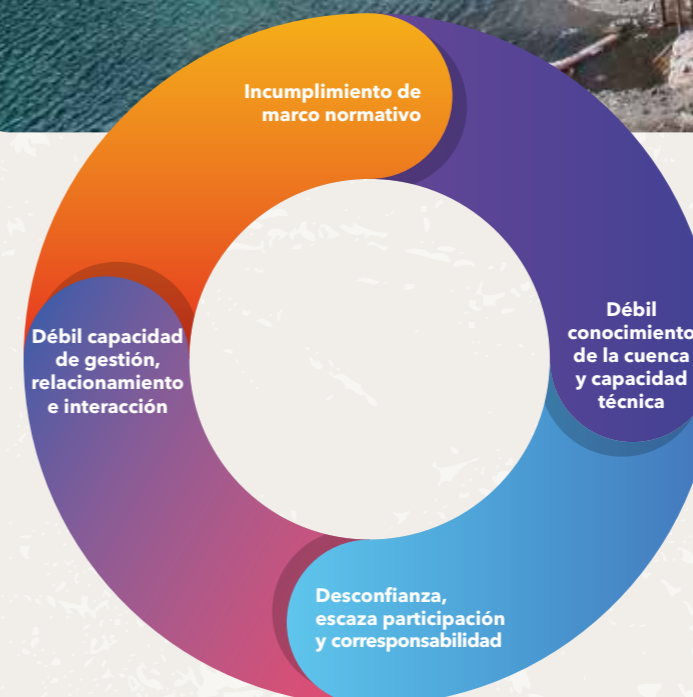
Incumplimiento de marco normativo

Débil conocimiento de la cuenca y capacidad técnica

Desconfianza, escaza participación y corresponsabilidad

Débil capacidad de gestión, relacionamiento e interacción